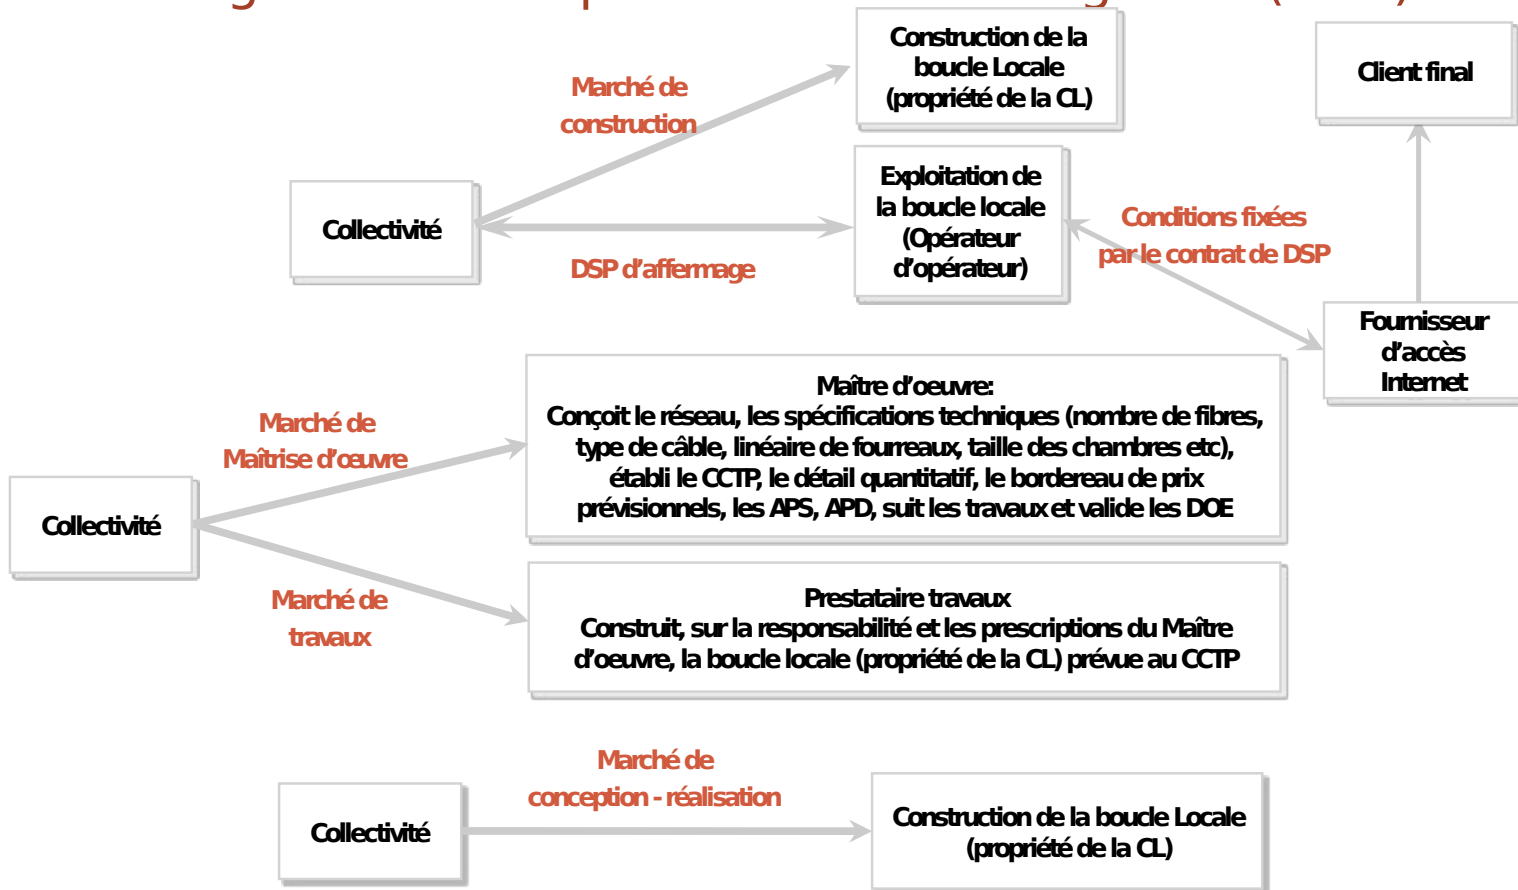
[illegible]

Marché de construction

Construction de la boucle Locale (propriété de la CL)

Client final

Collectivité

Exploitation de la boucle locale (Opérateur d'opérateur)

DSP d'affermage

Conditions fixées par le contrat de DSP

Fournisseur d'accès Internet

Marché de Maîtrise d'oeuvre

Maître d'oeuvre:
Conçoit le réseau, les spécifications techniques (nombre de fibres, type de câble, linéaire de fourreaux, taille des chambres etc), établi le CCTP, le détail quantitatif, le bordereau de prix prévisionnels, les APS, APD, suit les travaux et valide les DOE

Collectivité

Marché de travaux

Prestataire travaux
Construit, sur la responsabilité et les prescriptions du Maître d'oeuvre, la boucle locale (propriété de la CL) prévue au CCTP

Marché de conception - réalisation

Collectivité

Construction de la boucle Locale (propriété de la CL)